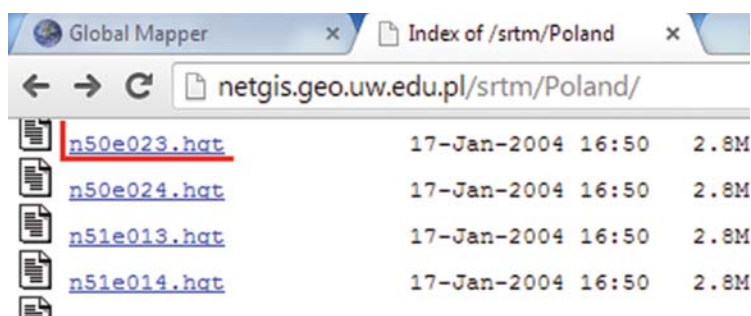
Global Mapper ×
Index of /srtm/Poland ×

netgis.geo.uw.edu.pl/srtm/Poland/

| | | |
|---|---|---|
| n50e023.hgt | 17-Jan-2004 16:50 | 2.8M |
| n50e024.hgt | 17-Jan-2004 16:50 | 2.8M |
| n51e013.hgt | 17-Jan-2004 16:50 | 2.8M |
| n51e014.hgt | 17-Jan-2004 16:50 | 2.8M |